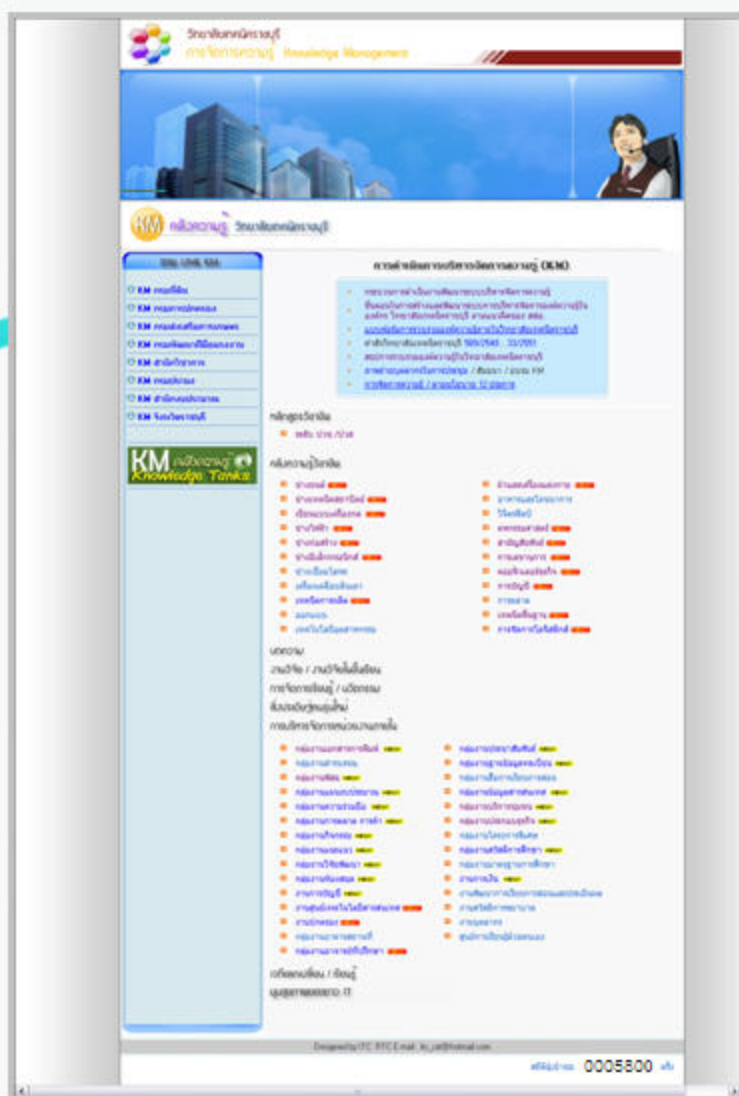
วิทยาลัยเทคนิคราชบุรี
การจัดการความรู้ Knowledge Management

KM คลังความรู้ วิทยาลัยเทคนิคราชบุรี

KM Knowledge Tanks

การดำเนินการบริหารจัดการความรู้ (KM)

หลักสูตรวิชาชีพ

คลังความรู้วิชาชีพ

บทความ

Designed by ITC RTC E-mail: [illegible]

0005800